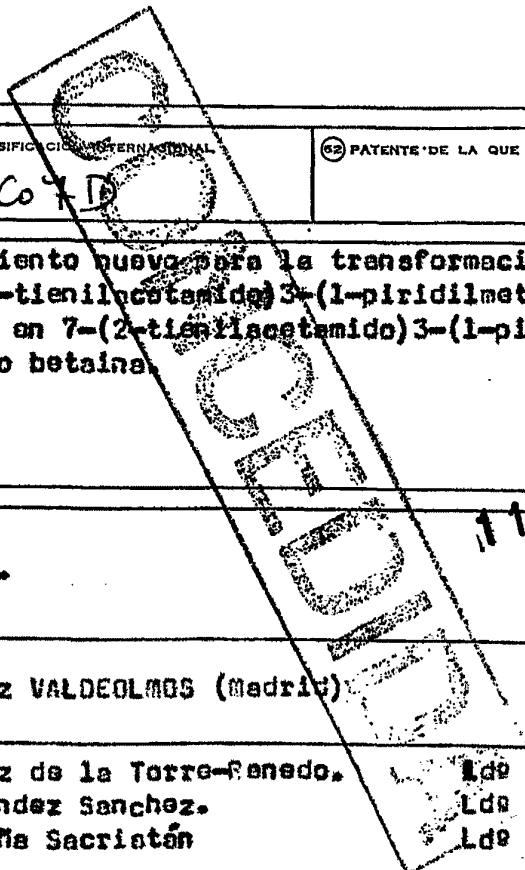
SIFICACIÓN INTERNACIONAL
C07D
(62) PATENTE DE LA QUE
iento nuevo para la transformaci
-tienilacetamido)3-(1-piridilmet
en 7-(2-tienilacetamido)3-(1-pi
o betaina
CONCEDIDA
11
z VALDEOLMOS (Madrid)
z de la Torre-Renedo. Ldº
ndez Sanchez. Ldº
Mª Sacristán Ldº